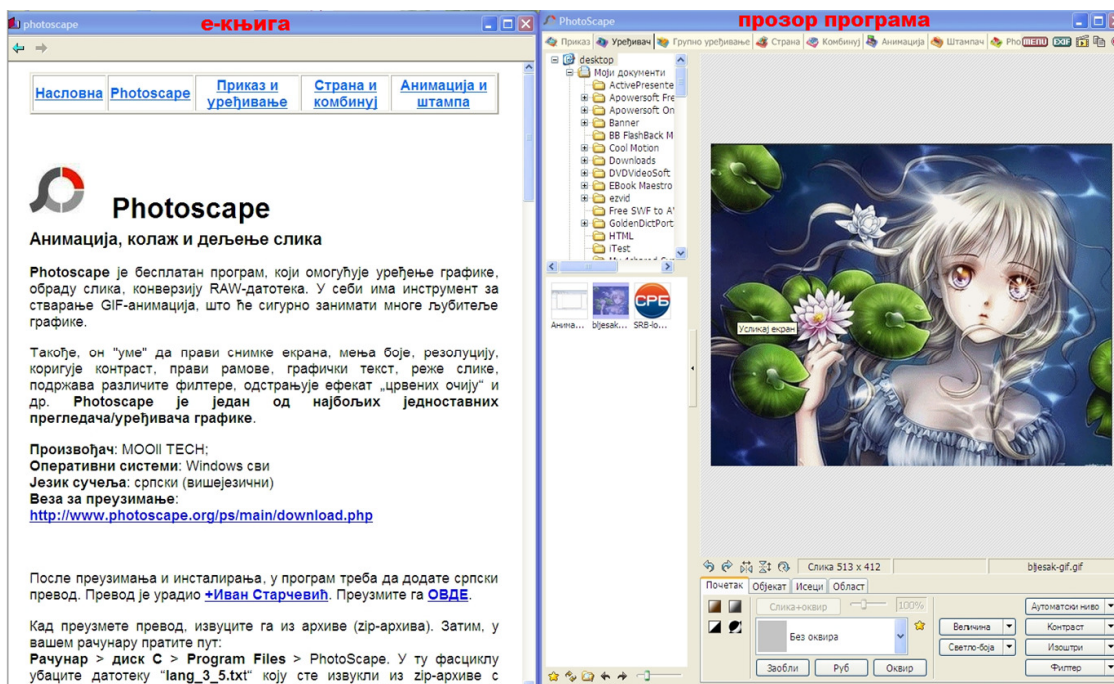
photoscape
е-књига

| Насловна | Photoscape | Приказ и уређивање | Страна и комбинуј | Анимација и штампа |
|---|---|---|---|---|

Photoscape

Анимација, колаж и дељење слика

Photoscape је бесплатан програм, који омогућује уређење графике, обраду слика, конверзију RAW-датотека. У себи има инструмент за стварање GIF-анимација, што ће сигурно занимати многе љубитеље графике.

Такође, он "уме" да прави снимке екрана, мења боје, резолуцију, коригује контраст, прави рамове, графички текст, реже слике, подржава различите филтере, одстрањује ефекат „црвених очију" и др. Photoscape је један од најбољих једноставних прегледача/уређивача графике.

Произвођач: MOOII TECH;
Оперативни системи: Windows сви
Језик сучеља: српски (вишејезични)
Веза за преузимање:
http://www.photoscape.org/ps/main/download.php

После преузимања и инсталирања, у програм треба да додате српски превод. Превод је урадио +Иван Старчевић. Преузмите га ОВДЕ.

Кад преузмете превод, извуците га из архиве (zip-архива). Затим, у вашем рачунару пратите пут:
Рачунар > диск C > Program Files > PhotoScape. У ту фасциклу убаците датотеку "lang_3_5.txt" коју сте извукли из zip-архиве с

PhotoScape
прозор програма

Приказ Уређивач Групно уређивање Страна Комбинуј Анимација Штампач Pho MENU EXIF

desktop
Моји документи
ActivePresente
Apowersoft Fre
Apowersoft On
Banner
BB FlashBack M
Cool Motion
Downloads
DVDVideoSoft
EBook Maestro
ezvid
Free SWF to A
GoldenDictPort
HTML
iTest

Анима... bljesak... SRB-lo...
СРБ

Усликај екран

Слика 513 x 412
bljesak-gif.gif

Почетак Објекат Исеци Област
Слика+оквир
100%
Без оквира
Величина
Светло-боја
Аутоматски ниво
Контраст
Изоштри
Филтер
Заобли
Руб
Оквир